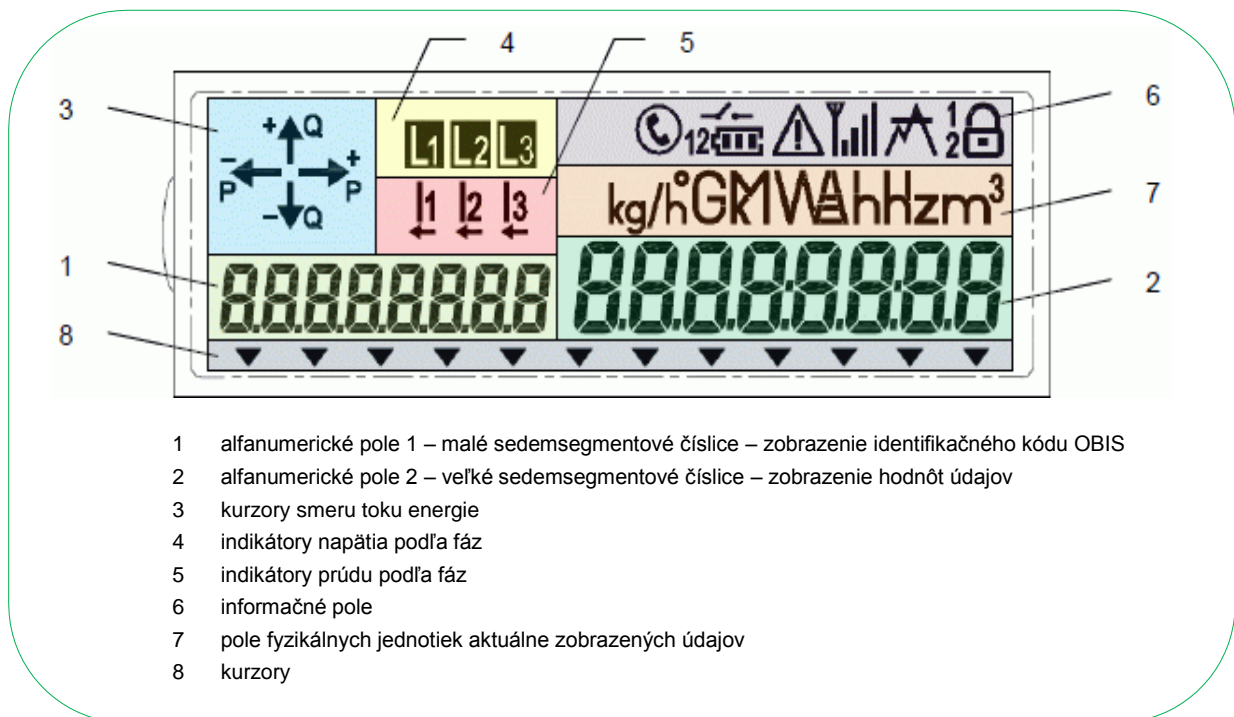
3

4

5

6

+Q

−P

+P

−Q

L1 L2 L3

I1 I2 I3

12

1
2

kg/h°GkMVAhHzm³

7

1

8.8.8.8.8.8.8.8

8.8.8.8.8.8.8.8

2

8

1 alfanumerické pole 1 – malé sedemsegmentové číslice – zobrazenie identifikačného kódu OBIS

2 alfanumerické pole 2 – veľké sedemsegmentové číslice – zobrazenie hodnôt údajov

3 kurzory smeru toku energie

4 indikátory napätia podľa fáz

5 indikátory prúdu podľa fáz

6 informačné pole

7 pole fyzikálnych jednotiek aktuálne zobrazených údajov

8 kurzory